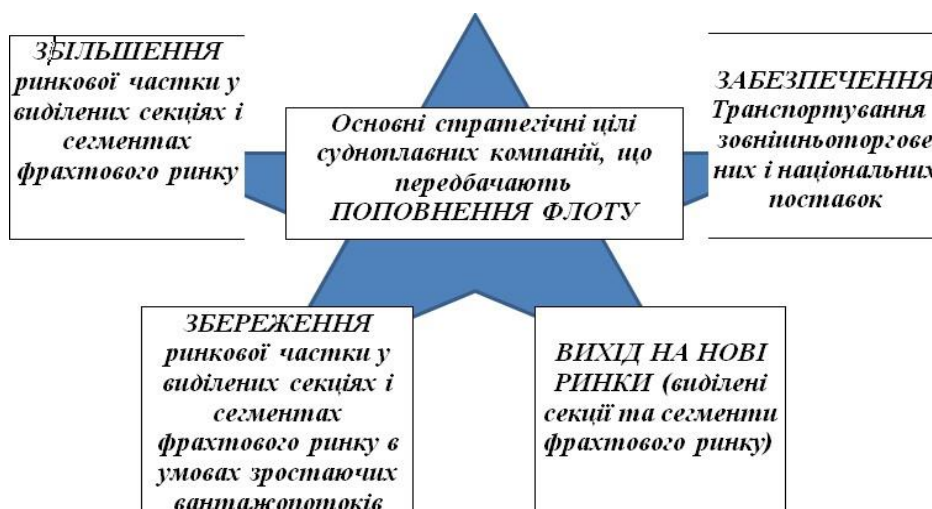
ЗБІЛЬШЕННЯ ринкової частки у виділених секціях і сегментах фрахтового ринку

Основні стратегічні цілі судноплавних компаній, що передбачають ПОПОВНЕННЯ ФЛОТУ

ЗАБЕЗПЕЧЕННЯ Транспортування зовнішньоторгове них і національних поставок

ЗБЕРЕЖЕННЯ ринкової частки у виділених секціях і сегментах фрахтового ринку в умовах зростаючих вантажопотоків

ВИХІД НА НОВІ РИНКИ (виділені секції та сегменти фрахтового ринку)